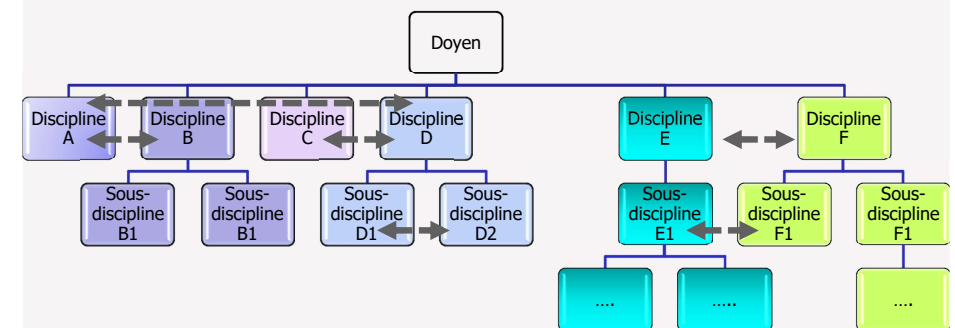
Doyen

Discipline A

Discipline B

Discipline C

Discipline D

Discipline E

Discipline F

Sous-discipline B1

Sous-discipline B1

Sous-discipline D1

Sous-discipline D2

Sous-discipline E1

Sous-discipline F1

Sous-discipline F1

....

.....

....